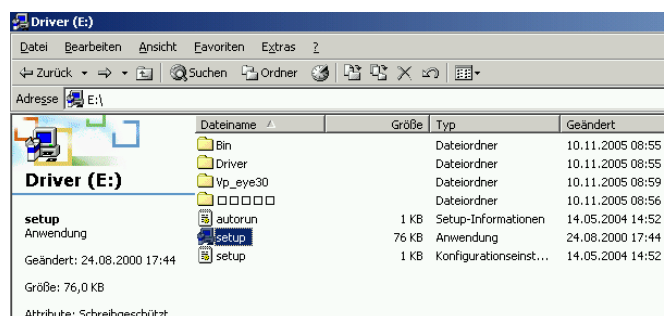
Driver (E:)

Datei Bearbeiten Ansicht Favoriten Extras ?

Zurück Suchen Ordner

Adresse E:\

Driver (E:)

setup
Anwendung

Geändert: 24.08.2000 17:44

Größe: 76,0 KB

Attribute: Schreibgeschützt

| Dateiname | Größe | Typ | Geändert |
|---|---|---|---|
| Bin | | Dateiordner | 10.11.2005 08:55 |
| Driver | | Dateiordner | 10.11.2005 08:55 |
| Vp_eye30 | | Dateiordner | 10.11.2005 08:59 |
| □□□□□ | | Dateiordner | 10.11.2005 08:56 |
| autorun | 1 KB | Setup-Informationen | 14.05.2004 14:52 |
| setup | 76 KB | Anwendung | 24.08.2000 17:44 |
| setup | 1 KB | Konfigurationseinst... | 14.05.2004 14:52 |